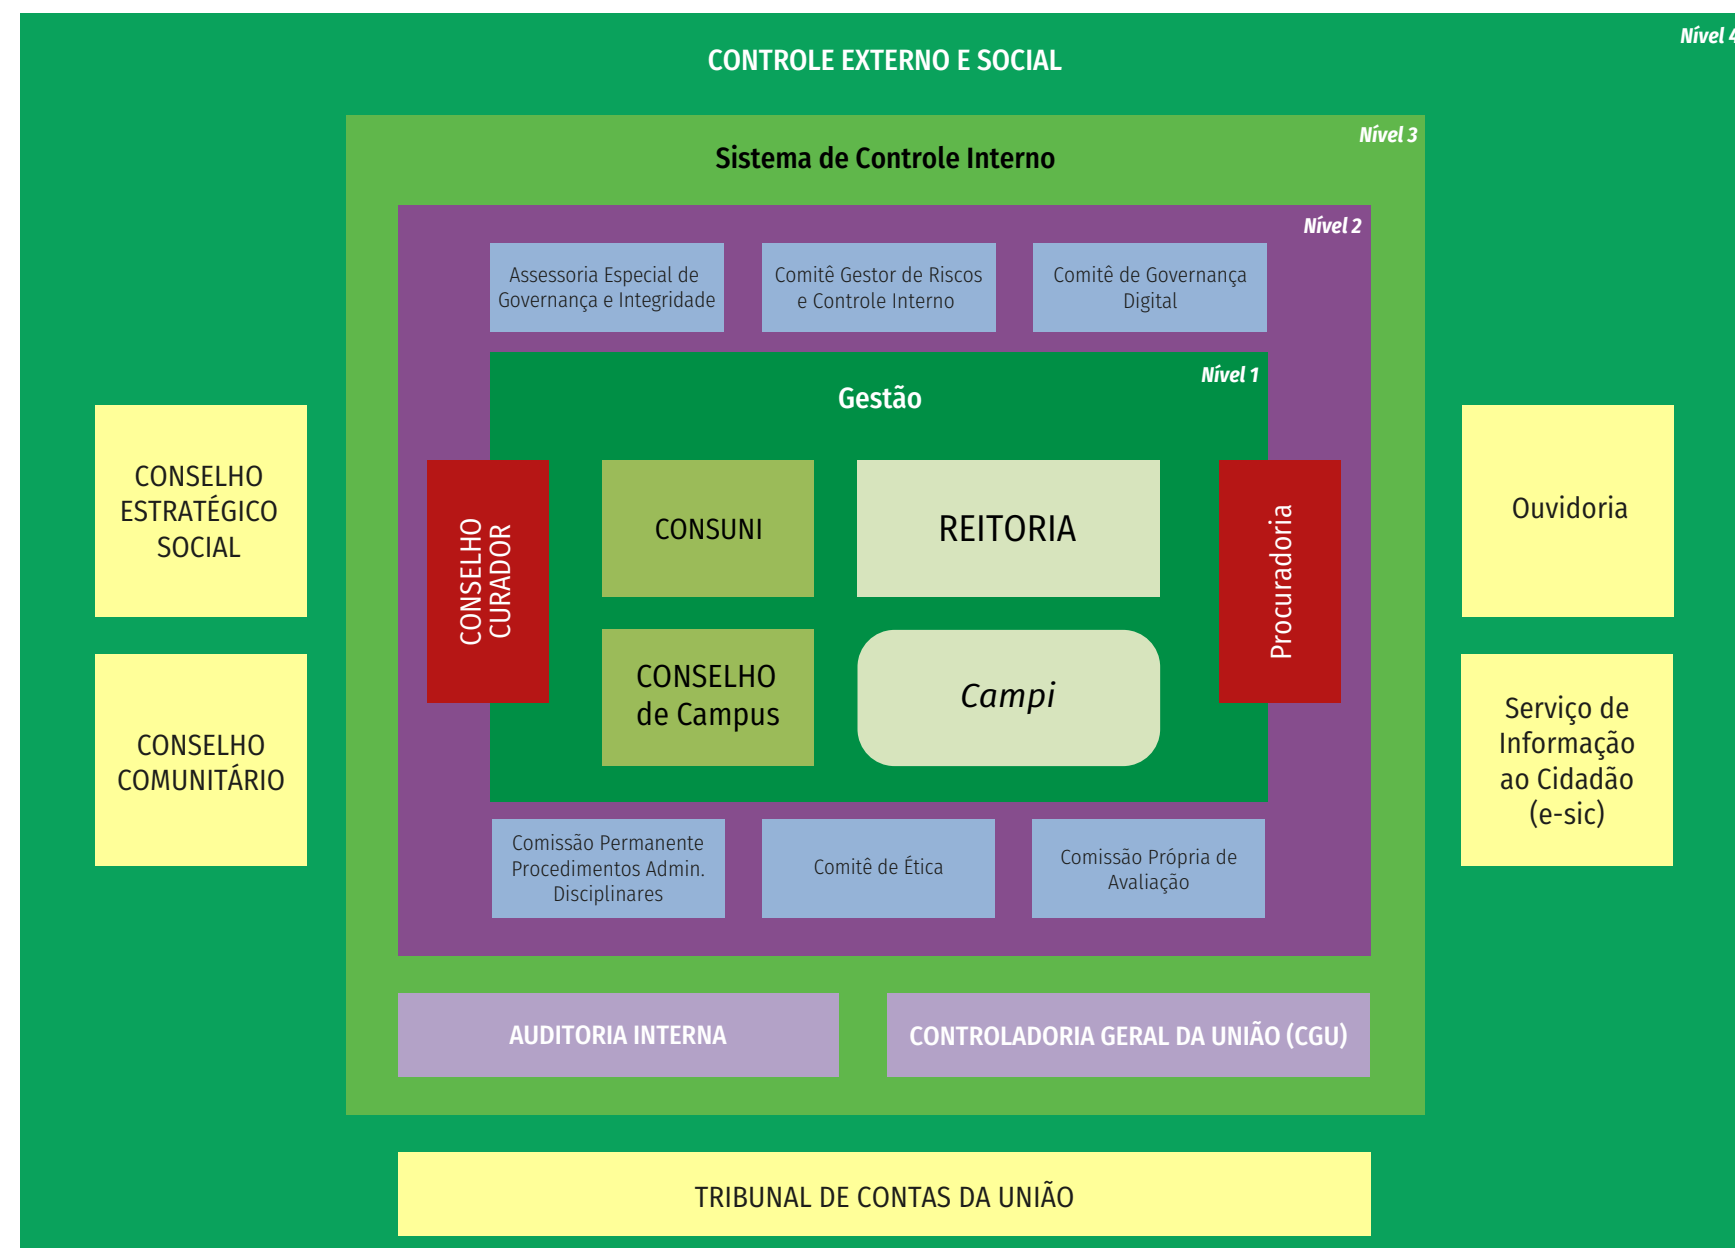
Nível 4

CONTROLE EXTERNO E SOCIAL

Nível 3

Sistema de Controle Interno

Nível 2

Assessoria Especial de Governança e Integridade

Comitê Gestor de Riscos e Controle Interno

Comitê de Governança Digital

Nível 1

Gestão

CONSELHO CURADOR

CONSUNI

REITORIA

Procuradoria

CONSELHO de Campus

Campi

Comissão Permanente Procedimentos Admin. Disciplinares

Comitê de Ética

Comissão Própria de Avaliação

AUDITORIA INTERNA

CONTROLADORIA GERAL DA UNIÃO (CGU)

CONSELHO ESTRATÉGICO SOCIAL

CONSELHO COMUNITÁRIO

Ouvidoria

Serviço de Informação ao Cidadão (e-sic)

TRIBUNAL DE CONTAS DA UNIÃO